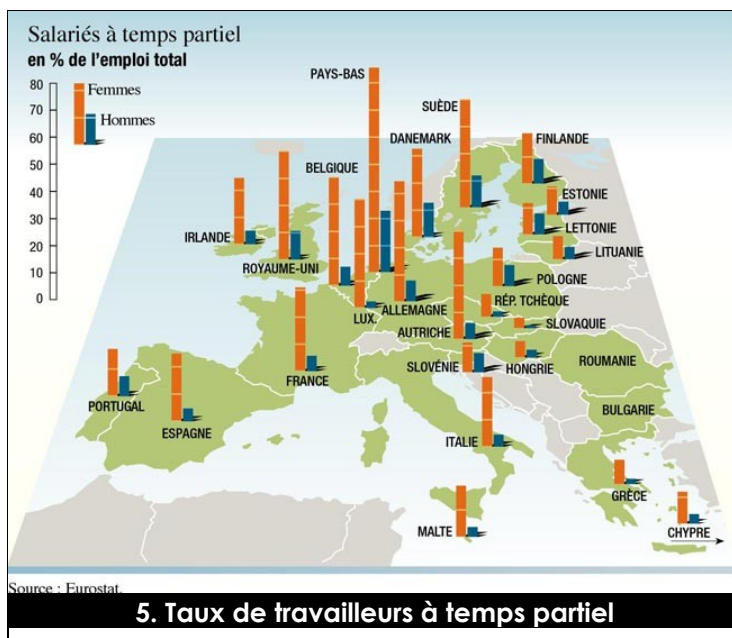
Salariés à temps partiel
en % de l'emploi total

80
70
60
50
40
30
20
10
0

Femmes
Hommes

PAYS-BAS
SUÈDE
DANEMARK
FINLANDE
BELGIQUE
ESTONIE
LETTONIE
IRLANDE
LITUANIE
ROYAUME-UNI
POLOGNE
ALLEMAGNE
LUX.
RÉP. TCHÈQUE
AUTRICHE
SLOVAQUIE
SLOVÉNIE
HONGRIE
ROUMANIE
FRANCE
PORTUGAL
BULGARIE
ESPAGNE
ITALIE
GRÈCE
MALTE
CHYPRE

Source : Eurostat.

5. Taux de travailleurs à temps partiel